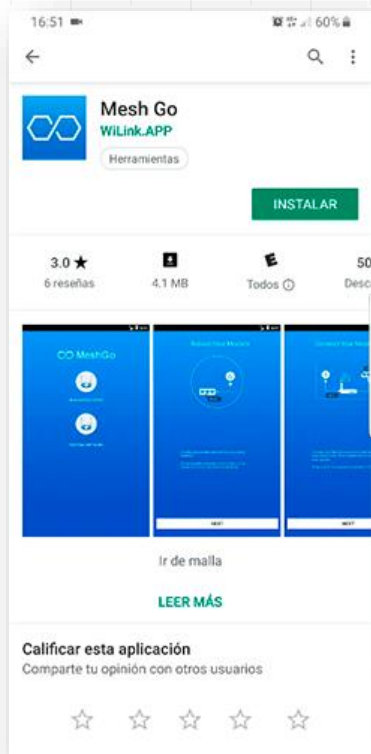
16:51

60%

Mesh Go
WiLink.APP
Herramientas

INSTALAR

3.0 ★
6 reseñas

4.1 MB

E
Todos ⓘ

50
Desc

MeshGo

Connect Your Mesh

Connect Your Mesh

NEXT

NEXT

Ir de malla

LEER MÁS

Calificar esta aplicación
Comparte tu opinión con otros usuarios

☆ ☆ ☆ ☆ ☆